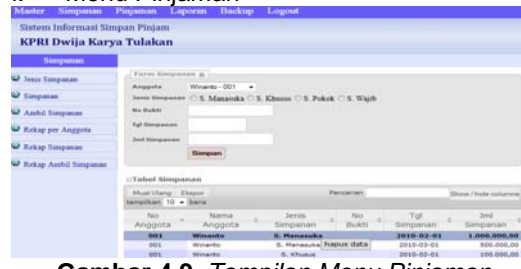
Menu Pinjaman

Master Simpanan Pinjaman Laporan Backup Logout

Sistem Informasi Simpan Pinjam

KPRI Dwija Karya Tulakan

Simpanan

Jenis Simpanan

Simpanan

Ambil Simpanan

Rekap per Anggota

Rekap Simpanan

Rekap Ambil Simpanan

Form Simpanan

Anggota Winarto - 001

Jenis Simpanan S. Manasuka S. Khusus S. Pokok S. Wajib

No Bukti

Tgl Simpanan

Jml Simpanan

Simpan

Tabel Simpanan

Muat Ulang Ekspor

tampilkan 10 baris

Pencarian

Show / hide columns

| No Anggota | Nama Anggota | Jenis Simpanan | No Bukti | Tgl Simpanan | Jml Simpanan |
|---|---|---|---|---|---|
| 001 | Winarto | S. Manasuka | | 2010-02-01 | 1.000.000,00 |
| 001 | Winarto | S. Manasuka hapus data | | 2010-03-01 | 500.000,00 |
| 001 | Winarto | S. Khusus | | 2010-02-01 | 100.000,00 |

Gambar 4.9. Tampilan Menu Pinjaman